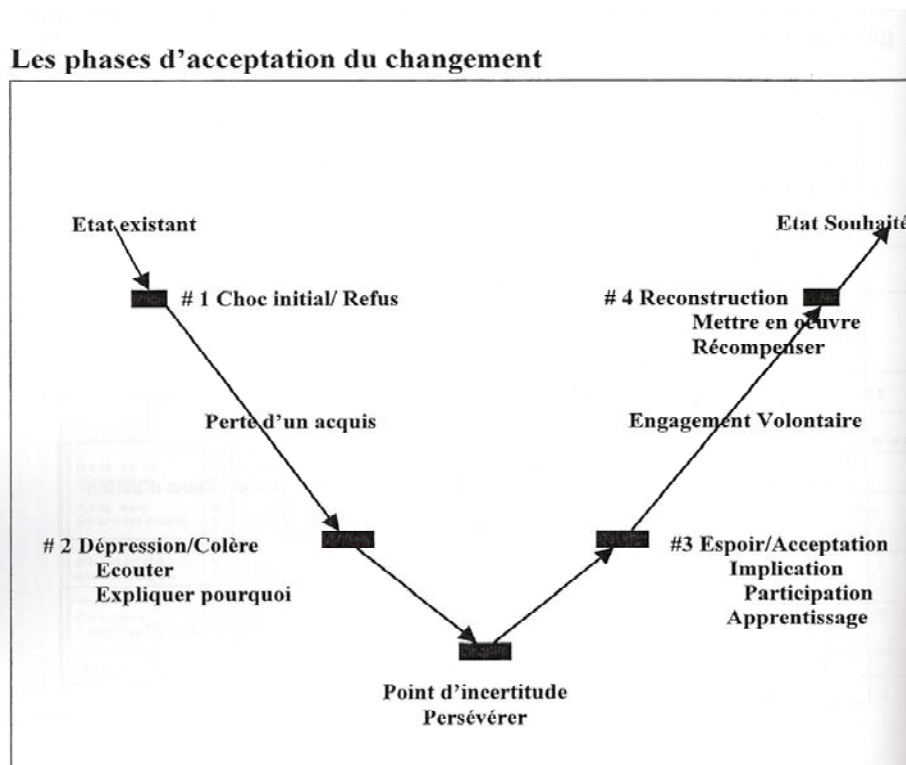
Les phases d'acceptation du changement

Etat existant

Etat Souhaité

# 1 Choc initial/ Refus

# 4 Reconstruction
Mettre en oeuvre
Récompenser

Perte d'un acquis

Engagement Volontaire

# 2 Dépression/Colère
Ecouter
Expliquer pourquoi

#3 Espoir/Acceptation
Implication
Participation
Apprentissage

Point d'incertitude
Persévérer